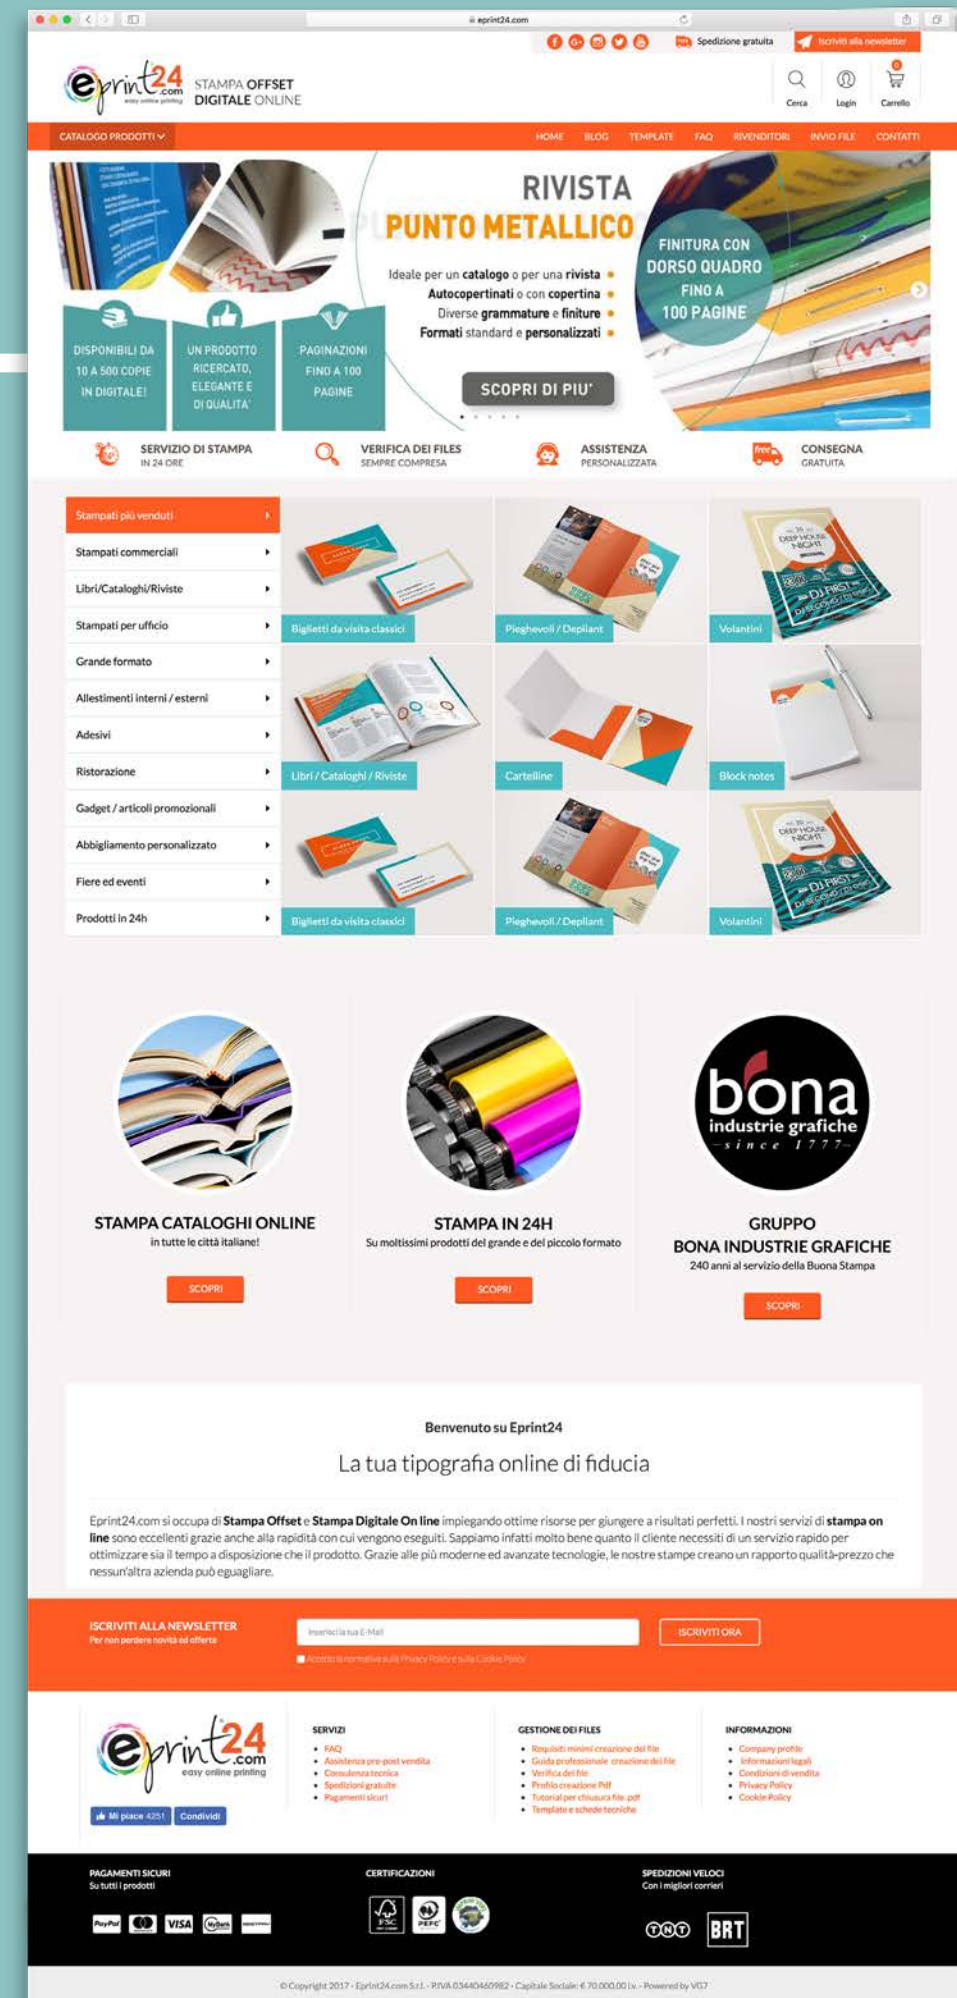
eprint24.com

Spedizione gratuita
Iscriviti alla newsletter

eprint24.com easy online printing
STAMPA OFFSET DIGITALE ONLINE

Cerca
Login
Carrello

CATALOGO PRODOTTI
HOME BLOG TEMPLATE FAQ RIVENDITORI INVIO FILE CONTATTI

RIVISTA
PUNTO METALLICO
Ideale per un catalogo o per una rivista
Autocopertinati o con copertina
Diverse grammature e finiture
Formati standard e personalizzati
SCOPRI DI PIU'
FINITURA CON DORSO QUADRO FINO A 100 PAGINE
DISPONIBILI DA 10 A 500 COPIE IN DIGITALE!
UN PRODOTTO RICERCATO, ELEGANTE E DI QUALITA'
PAGINAZIONI FINO A 100 PAGINE

SERVIZIO DI STAMPA
IN 24 ORE
VERIFICA DEI FILES
SEMPRE COMPRESA
ASSISTENZA
PERSONALIZZATA
CONSEGNA
GRATUITA

Stampati più venduti
Stampati commerciali
Libri/Cataloghi/Riviste
Stampati per ufficio
Grande formato
Allestimenti interni / esterni
Adesivi
Ristorazione
Gadget / articoli promozionali
Abbigliamento personalizzato
Fiere ed eventi
Prodotti in 24h

Biglietti da visita classici
Pieghevoli / Depliant
Volantini
Libri / Cataloghi / Riviste
Cartelline
Block notes
Biglietti da visita classici
Pieghevoli / Depliant
Volantini

STAMPA CATALOGHI ONLINE
in tutte le città italiane!
SCOPRI

STAMPA IN 24H
Su moltissimi prodotti del grande e del piccolo formato
SCOPRI

bona industrie grafiche since 1777
GRUPPO
BONA INDUSTRIE GRAFICHE
240 anni al servizio della Buona Stampa
SCOPRI

Benvenuto su Eprint24
La tua tipografia online di fiducia

Eprint24.com si occupa di Stampa Offset e Stampa Digitale On line impiegando ottime risorse per giungere a risultati perfetti. I nostri servizi di stampa on line sono eccellenti grazie anche alla rapidità con cui vengono eseguiti. Sappiamo infatti molto bene quanto il cliente necessiti di un servizio rapido per ottimizzare sia il tempo a disposizione che il prodotto. Grazie alle più moderne ed avanzate tecnologie, le nostre stampe creano un rapporto qualità-prezzo che nessun'altra azienda può eguagliare.

ISCRIVITI ALLA NEWSLETTER
Per non perdere novità ed offerte
Inserisci la tua E-Mail
ISCRIVITI ORA
Accetto la normativa sulla Privacy Policy e sulla Cookie Policy

eprint24.com easy online printing
Mi piace 4251 Condividi

SERVIZI
FAQ
Assistenza pre-post vendita
Consulenza tecnica
Spedizioni gratuite
Pagamenti sicuri

GESTIONE DEI FILES
Requisiti minimi creazione dei file
Guida professionale creazione dei file
Verifica dei file
Profilo creazione Pdf
Tutorial per chiusura file .pdf
Template e schede tecniche

INFORMAZIONI
Company profile
Informazioni legali
Condizioni di vendita
Privacy Policy
Cookie Policy

PAGAMENTI SICURI
Su tutti i prodotti
PayPal VISA

CERTIFICAZIONI
FSC PEFC

SPEDIZIONI VELOCI
Con i migliori corrieri
TNT BRT

© Copyright 2017 - Eprint24.com S.r.l. - P.IVA 03440460982 - Capitale Sociale: € 70.000,00 i.v. - Powered by VG7